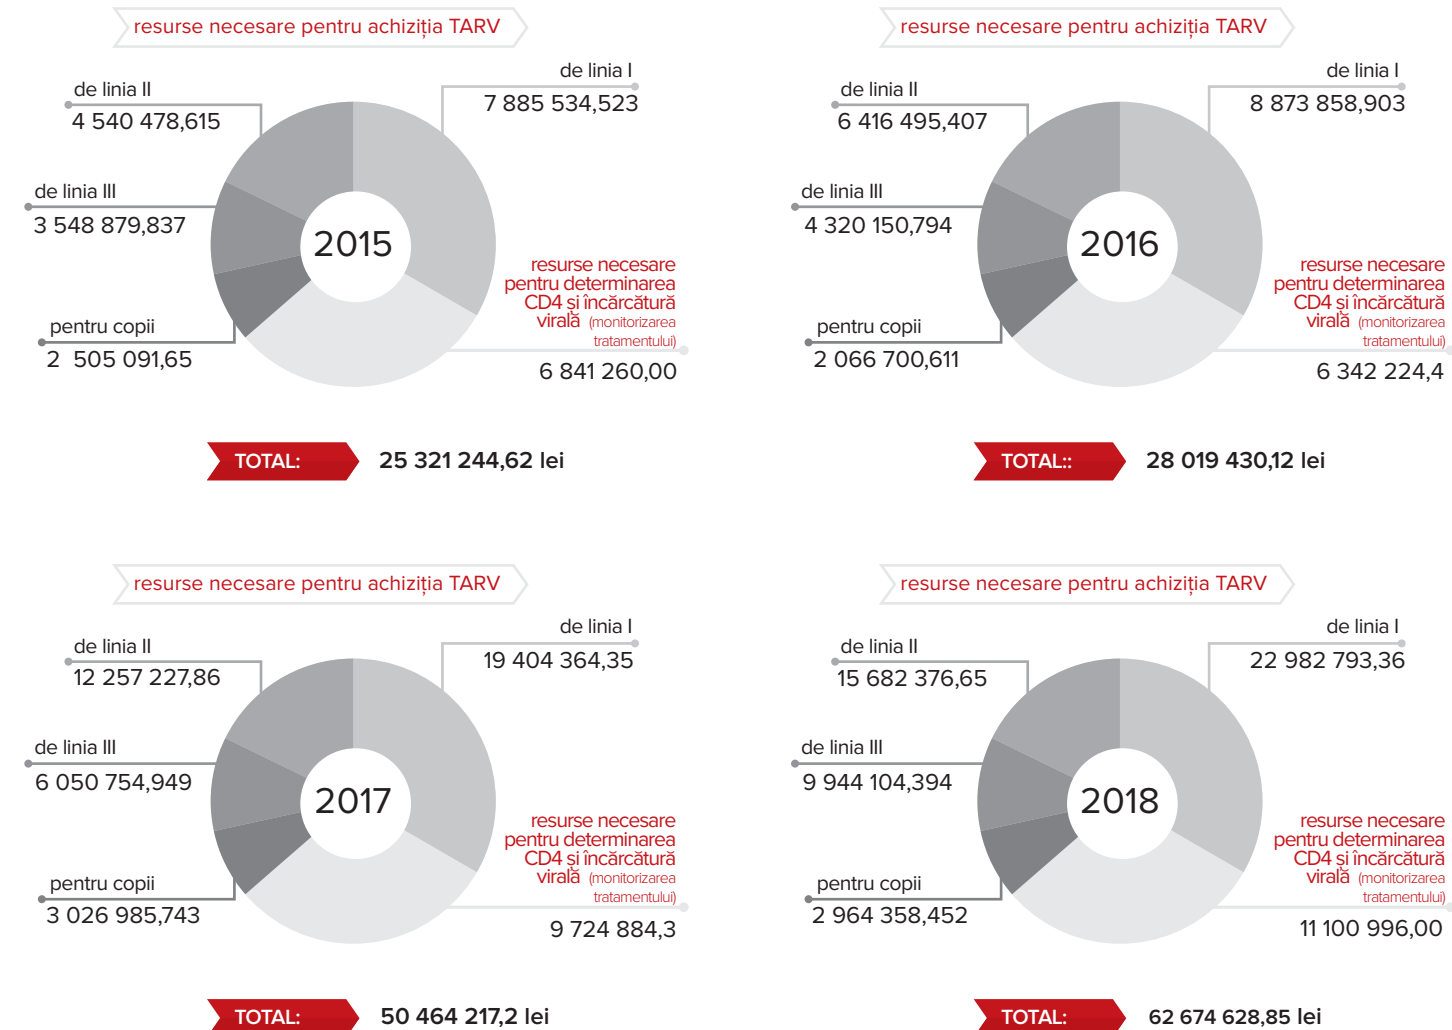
resurse necesare pentru achiziția TARV

de linia II
4 540 478,615

de linia I
7 885 534,523

de linia III
3 548 879,837

2015

resurse necesare pentru determinarea CD4 și încărcătură virală (monitorizarea tratamentului)

pentru copii
2 505 091,65

6 841 260,00

TOTAL: 25 321 244,62 lei

resurse necesare pentru achiziția TARV

de linia II
6 416 495,407

de linia I
8 873 858,903

de linia III
4 320 150,794

2016

resurse necesare pentru determinarea CD4 și încărcătură virală (monitorizarea tratamentului)

pentru copii
2 066 700,611

6 342 224,4

TOTAL:: 28 019 430,12 lei

resurse necesare pentru achiziția TARV

de linia II
12 257 227,86

de linia I
19 404 364,35

de linia III
6 050 754,949

2017

resurse necesare pentru determinarea CD4 și încărcătură virală (monitorizarea tratamentului)

pentru copii
3 026 985,743

9 724 884,3

TOTAL: 50 464 217,2 lei

resurse necesare pentru achiziția TARV

de linia II
15 682 376,65

de linia I
22 982 793,36

de linia III
9 944 104,394

2018

resurse necesare pentru determinarea CD4 și încărcătură virală (monitorizarea tratamentului)

pentru copii
2 964 358,452

11 100 996,00

TOTAL: 62 674 628,85 lei